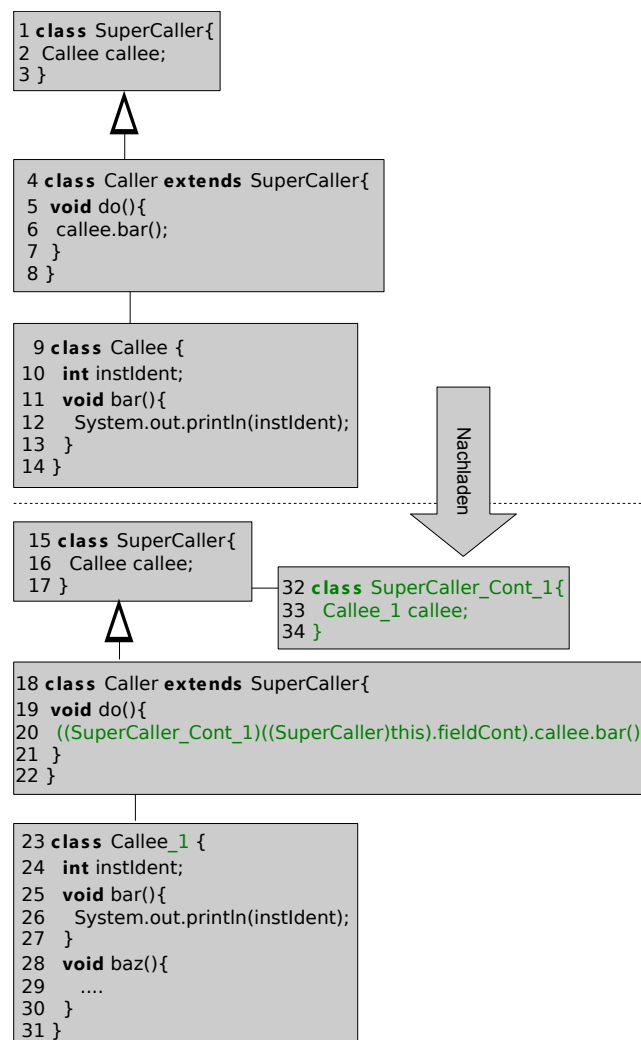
1 class SuperCaller{
2 Callee callee;
3 }

4 class Caller extends SuperCaller{
5 void do(){
6 callee.bar();
7 }
8 }

9 class Callee {
10 int instIdent;
11 void bar(){
12 System.out.println(instIdent);
13 }
14 }

Nachladen

15 class SuperCaller{
16 Callee callee;
17 }

32 class SuperCaller_Cont_1{
33 Callee_1 callee;
34 }

18 class Caller extends SuperCaller{
19 void do(){
20 ((SuperCaller_Cont_1)((SuperCaller)this).fieldCont).callee.bar()
21 }
22 }

23 class Callee_1 {
24 int instIdent;
25 void bar(){
26 System.out.println(instIdent);
27 }
28 void baz(){
29 ....
30 }
31 }